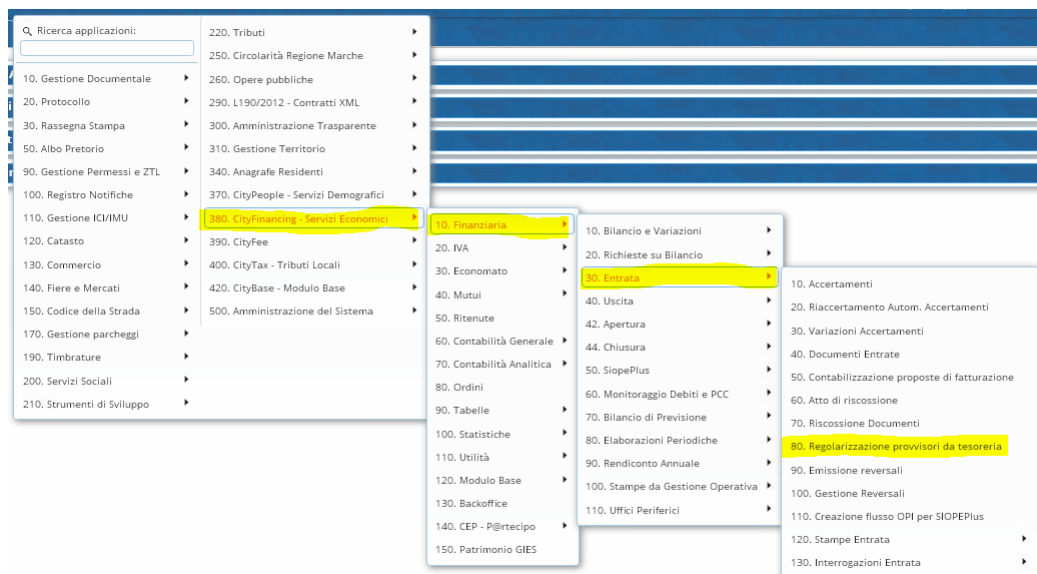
Ricerca applicazioni:

10. Gestione Documentale
20. Protocollo
30. Rassegna Stampa
50. Albo Pretorio
90. Gestione Permessi e ZTL
100. Registro Notifiche
110. Gestione ICI/IMU
120. Catasto
130. Commercio
140. Fiere e Mercati
150. Codice della Strada
170. Gestione parcheggi
190. Timbrature
200. Servizi Sociali
210. Strumenti di Sviluppo

220. Tributi
250. Circolarità Regione Marche
260. Opere pubbliche
290. L190/2012 - Contratti XML
300. Amministrazione Trasparente
310. Gestione Territorio
340. Anagrafe Residenti
370. CityPeople - Servizi Demografici
380. CityFinancing - Servizi Economici
390. CityFee
400. CityTax - Tributi Locali
420. CityBase - Modulo Base
500. Amministrazione del Sistema

10. Finanziaria
20. IVA
30. Economato
40. Mutui
50. Ritenute
60. Contabilità Generale
70. Contabilità Analitica
80. Ordini
90. Tabelle
100. Statistiche
110. Utilità
120. Modulo Base
130. Backoffice
140. CEP - P@rtecipo
150. Patrimonio GIES

10. Bilancio e Variazioni
20. Richieste su Bilancio
30. Entrata
40. Uscita
42. Apertura
44. Chiusura
50. SiopePlus
60. Monitoraggio Debiti e PCC
70. Bilancio di Previsione
80. Elaborazioni Periodiche
90. Rendiconto Annuale
100. Stampe da Gestione Operativa
110. Uffici Periferici

10. Accertamenti
20. Riaccertamento Autom. Accertamenti
30. Variazioni Accertamenti
40. Documenti Entrate
50. Contabilizzazione proposte di fatturazione
60. Atto di riscossione
70. Riscossione Documenti
80. Regolarizzazione provvisori da tesoreria
90. Emissione reversali
100. Gestione Reversali
110. Creazione flusso OPI per SIOPEPlus
120. Stampe Entrata
130. Interrogazioni Entrata